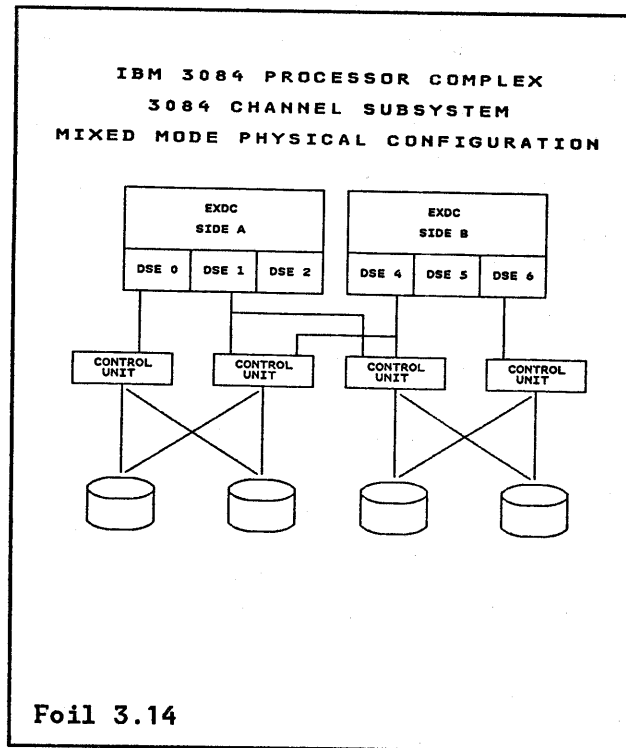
IBM 3084 PROCESSOR COMPLEX
3084 CHANNEL SUBSYSTEM
MIXED MODE PHYSICAL CONFIGURATION

EXDC
SIDE A

DSE 0
DSE 1
DSE 2

EXDC
SIDE B

DSE 4
DSE 5
DSE 6

CONTROL UNIT
CONTROL UNIT
CONTROL UNIT
CONTROL UNIT

Foil 3.14